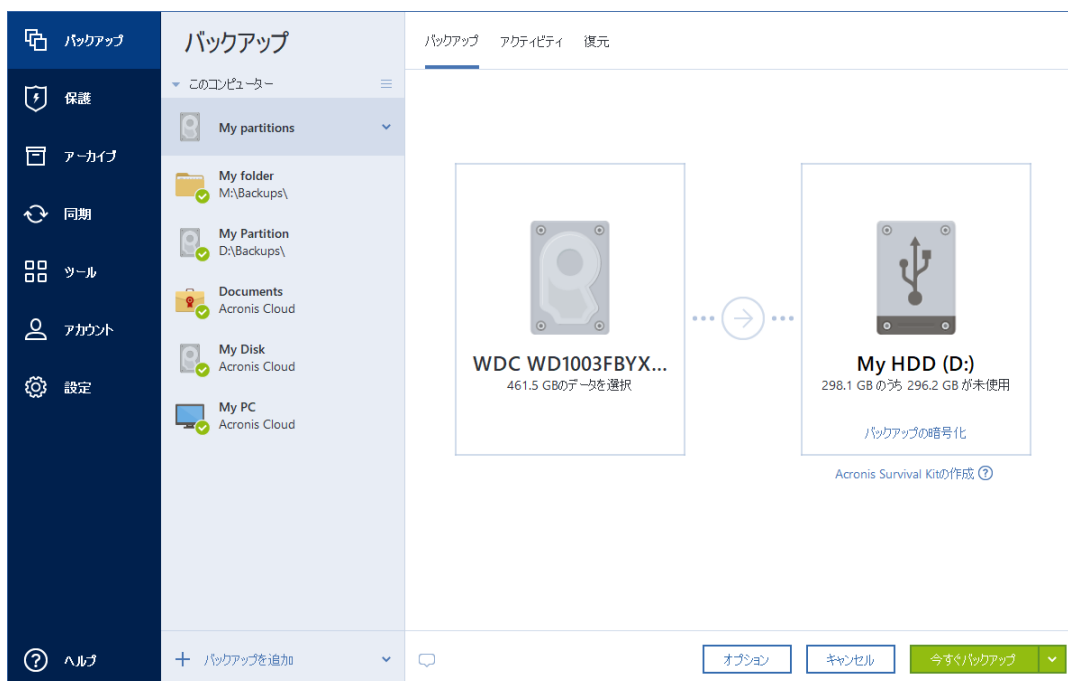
バックアップ
保護
アーカイブ
同期
ツール
アカウント
設定
ヘルプ

バックアップ
このコンピューター
My partitions
My folder
M:\Backups\
My Partition
D:\Backups\
Documents
Acronis Cloud
My Disk
Acronis Cloud
My PC
Acronis Cloud
+ バックアップを追加

バックアップ アクティビティ 復元

WDC WD1003FBYX...
461.5 GBのデータを選択

My HDD (D:)
298.1 GB のうち 296.2 GB が未使用
バックアップの暗号化

Acronis Survival Kitの作成 ?

オプション キャンセル 今すぐバックアップ